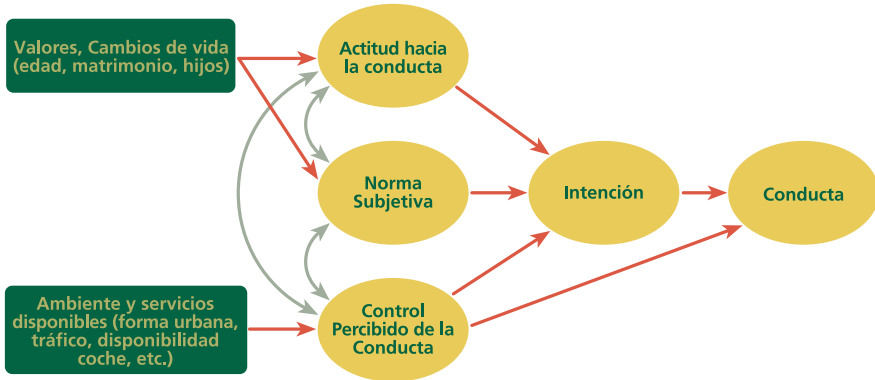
Valores, Cambios de vida (edad, matrimonio, hijos)

Ambiente y servicios disponibles (forma urbana, tráfico, disponibilidad coche, etc.)

Actitud hacia la conducta

Norma Subjetiva

Control Percibido de la Conducta

Intención

Conducta